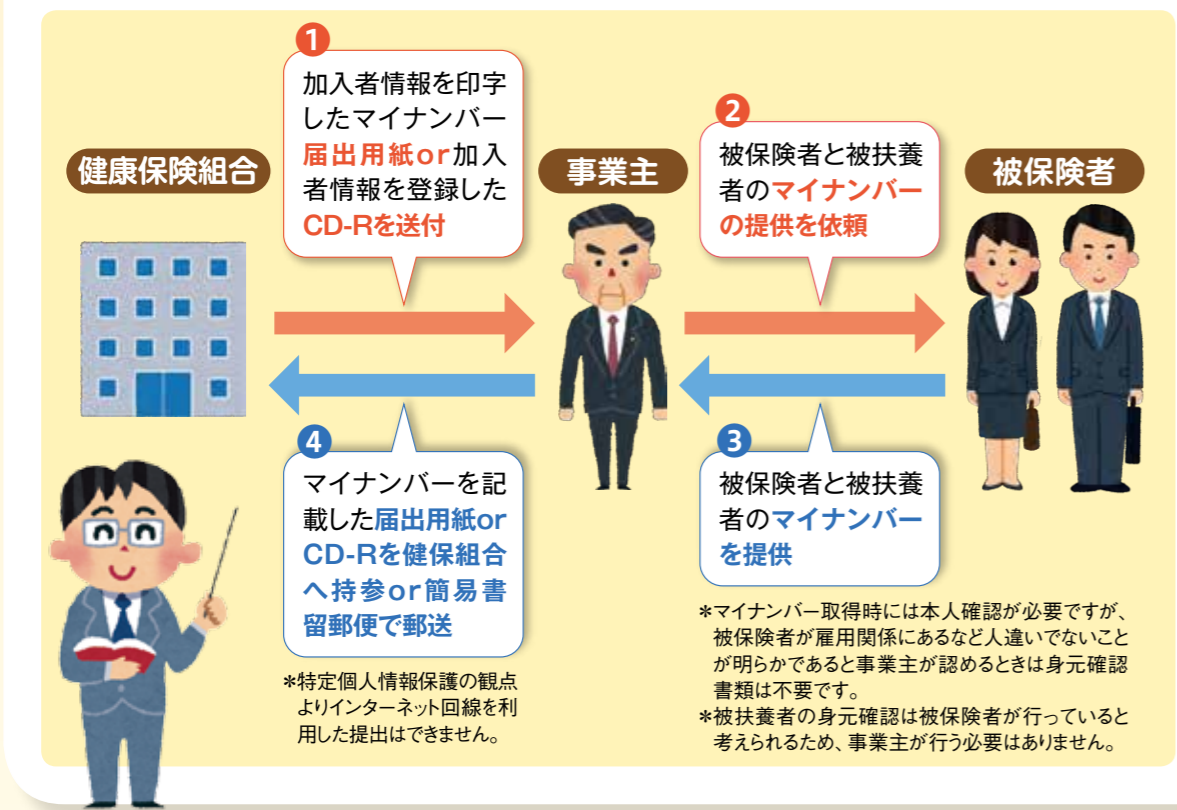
健康保険組合

1
加入者情報を印字したマイナンバー届出用紙or加入者情報を登録したCD-Rを送付

事業主

2
被保険者と被扶養者のマイナンバーの提供を依頼

被保険者

4
マイナンバーを記載した届出用紙orCD-Rを健保組合へ持参or簡易書留郵便で郵送

*特定個人情報保護の観点よりインターネット回線を利用した提出はできません。

3
被保険者と被扶養者のマイナンバーを提供

*マイナンバー取得時には本人確認が必要ですが、被保険者が雇用関係にあるなど人違いでないことが明らかであると事業主が認めるときは身元確認書類は不要です。
*被扶養者の身元確認は被保険者が行っていると考えられるため、事業主が行う必要はありません。